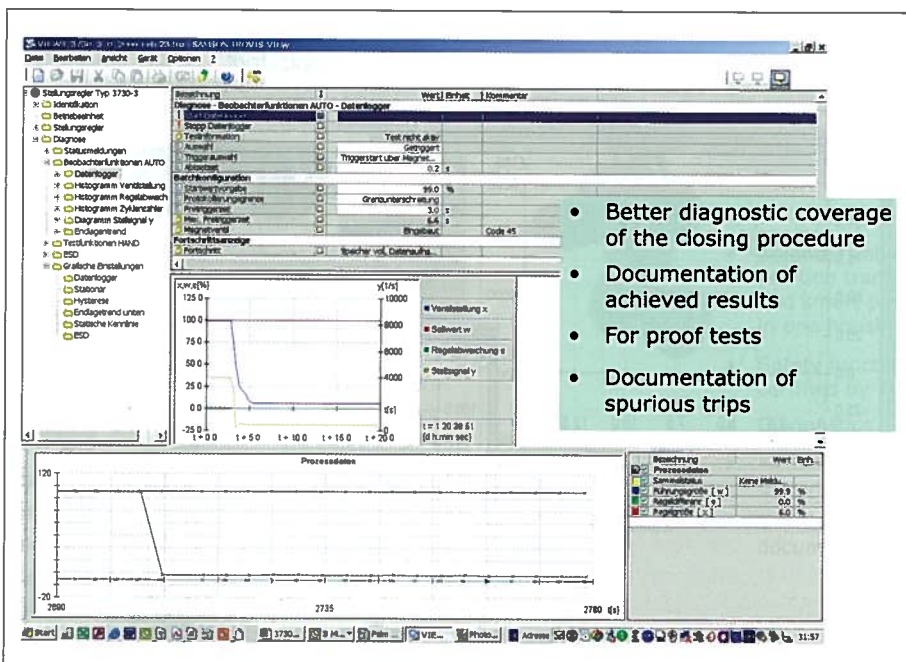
VIEW3 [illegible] SAMSON TROVIS VIEW

Datei Bearbeiten Ansicht Gerät Optionen 2

Stellungsregler Typ 3730-3
Identifikation
Betriebseinheit
Stellungsregler
Diagnose
Statusmeldungen
Beobachterfunktionen AUTO
Datenlogger
Histogramm Ventilstellung
Histogramm Regelabweich
Histogramm Zyklenzähler
Diagramm Stellsignal y
Endlagentrend
Testfunktionen HAND
ESD
Grafische Einstellungen
Datenlogger
Stationär
Hysterese
Endlagetrend unten
Statische Kennlinie
ESD

| Bezeichnung | | Wert | Einheit | Kommentar |
|---|---|---|---|---|
| Diagnose - Beobachterfunktionen AUTO - Datenlogger | | | | |
| Start Datenlogger | | | | |
| Stopp Datenlogger | | | | |
| Testinformation | | Test nicht aktiv | | |
| Auswahl | | Getriggert | | |
| Triggerauswahl | | Triggerstart über Magnet... | | |
| Abtastrate | | 0.2 | s | |
| Batchkonfiguration | | | | |
| Startwertvorgabe | | 99.0 | % | |
| Protokollierungsgrenze | | Grenzunterschreitung | | |
| Prätriggerzeit | | 3.0 | s | |
| Max. Prätriggerzeit | | 6.4 | s | |
| Magnetventil | | Eingebaut | | Code 45 |
| Fortschrittsanzeige | | | | |
| Fortschritt | | Speicher voll, Datenaufna... | | |

x,w,e[%]
y[1/s]
125.0
100.0
75.0
50.0
25.0
0.0
-25.0
10000
8000
6000
4000
2000
0
t[s]
t+0.0 t+5.0 t+10.0 t+15.0 t+20.0
Ventilstellung x
Sollwert w
Regelabweichung e
Stellsignal y
t = 1 20 38 51
[d h:min sec]

• Better diagnostic coverage of the closing procedure
• Documentation of achieved results
• For proof tests
• Documentation of spurious trips

Prozessdaten
120
-20
2690
2735
2780 t[s]

| Bezeichnung | Wert | Einh. |
|---|---|---|
| Prozessdaten | | |
| Sammelstatus | Keine Meldu... | |
| Führungsgröße [w] | 99.9 | % |
| Regeldifferenz [e] | 0.0 | % |
| Regelgröße [x] | 6.0 | % |

Start 1730... 3 M... Pain... VIE... Photo... Adresse 11:57